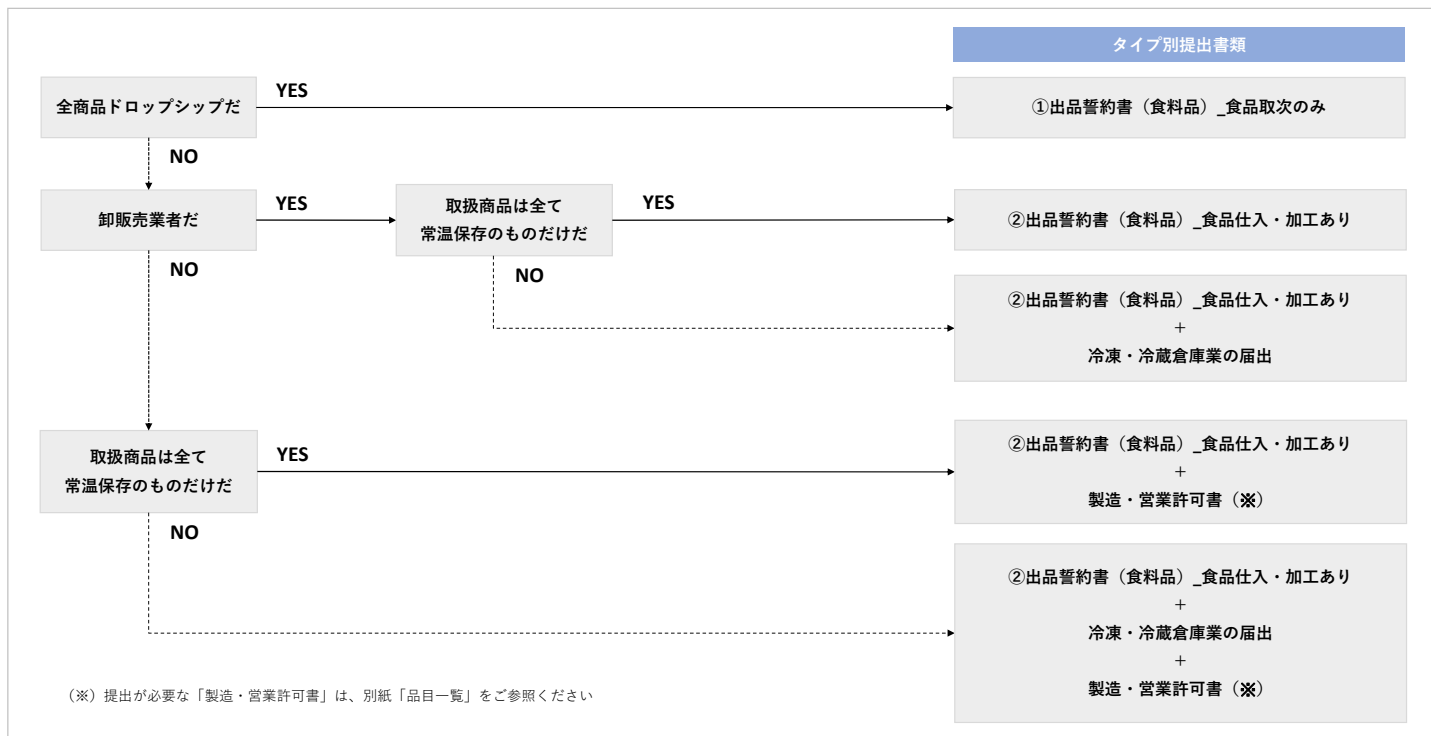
タイプ別提出書類

全商品ドロップシップだ

YES

①出品誓約書（食料品）_食品取次のみ

NO

卸販売業者だ

YES

取扱商品は全て常温保存のものだけだ

YES

②出品誓約書（食料品）_食品仕入・加工あり

NO

NO

②出品誓約書（食料品）_食品仕入・加工あり
+
冷凍・冷蔵倉庫業の届出

取扱商品は全て常温保存のものだけだ

YES

②出品誓約書（食料品）_食品仕入・加工あり
+
製造・営業許可書（※）

NO

②出品誓約書（食料品）_食品仕入・加工あり
+
冷凍・冷蔵倉庫業の届出
+
製造・営業許可書（※）

（※）提出が必要な「製造・営業許可書」は、別紙「品目一覧」をご参照ください